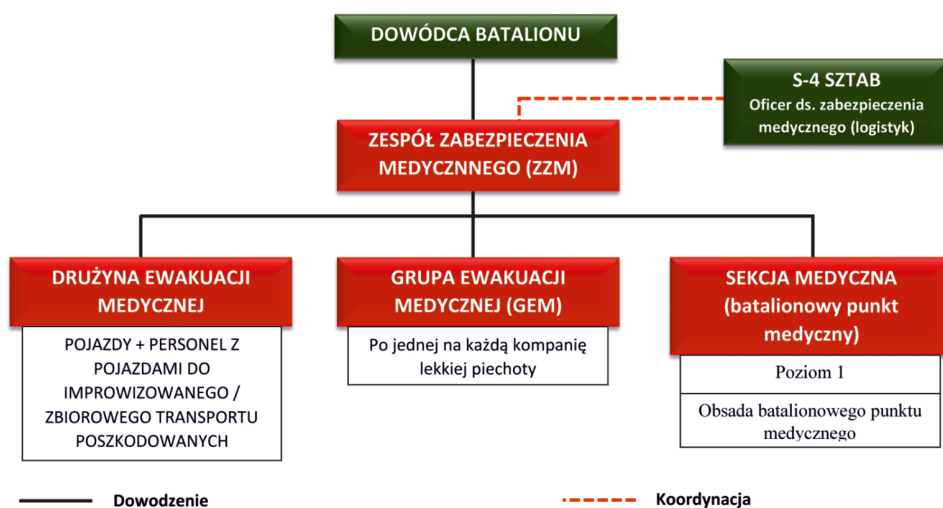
DOWÓDCA BATALIONU

S-4 SZTAB
Oficer ds. zabezpieczenia medycznego (logistyk)

ZESPÓŁ ZABEZPIECZENIA MEDYCZNNEGO (ZZM)

DRUŻYNA EWAKUACJI MEDYCZNEJ

POJAZDY + PERSONEL Z POJAZDAMI DO IMPROWIZOWANEGO / ZBIOROWEGO TRANSPORTU POSZKODOWANYCH

GRUPA EWAKUACJI MEDYCZNEJ (GEM)

Po jednej na każdą kompanię lekkiej piechoty

SEKCJA MEDYCZNA (batalionowy punkt medyczny)

Poziom 1

Obsada batalionowego punktu medycznego

Dowodzenie

Koordynacja